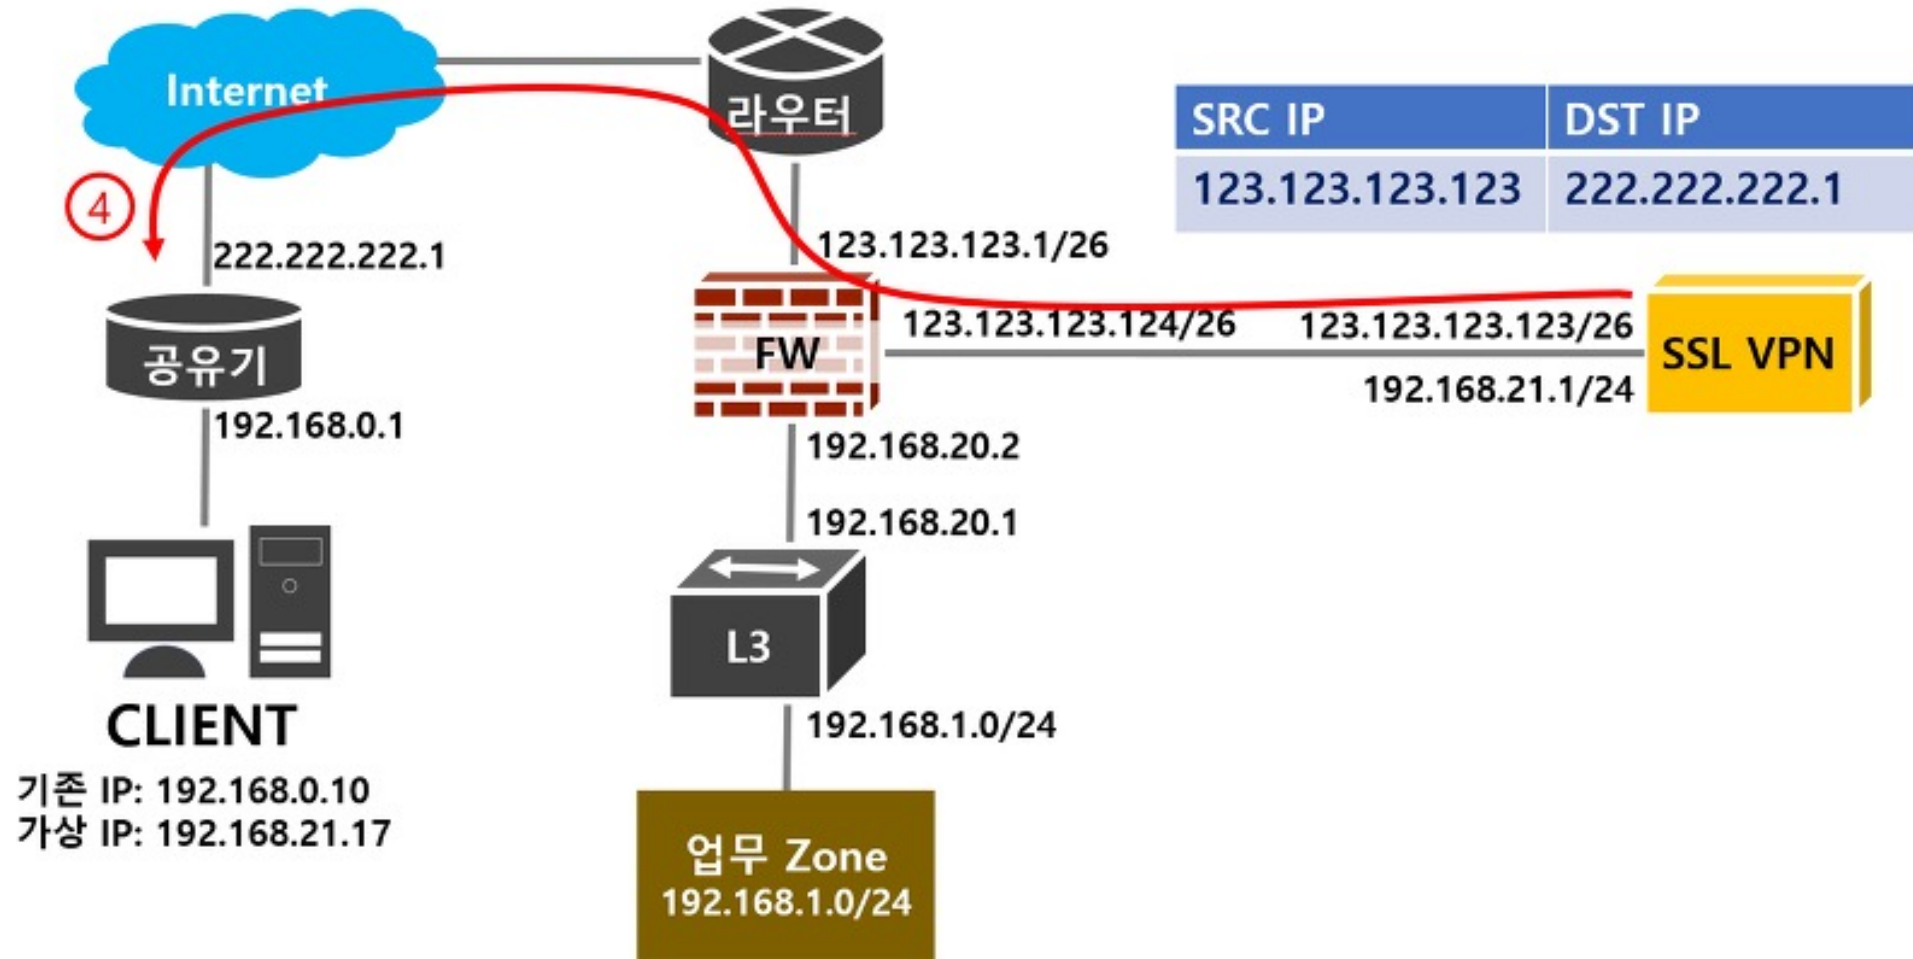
Internet

라우터

| SRC IP | DST IP |
|---|---|
| 123.123.123.123 | 222.222.222.1 |

4

222.222.222.1

123.123.123.1/26

공유기

FW

123.123.123.124/26

123.123.123.123/26

SSL VPN

192.168.21.1/24

192.168.0.1

192.168.20.2

192.168.20.1

L3

CLIENT

192.168.1.0/24

기존 IP: 192.168.0.10
가상 IP: 192.168.21.17

업무 Zone
192.168.1.0/24